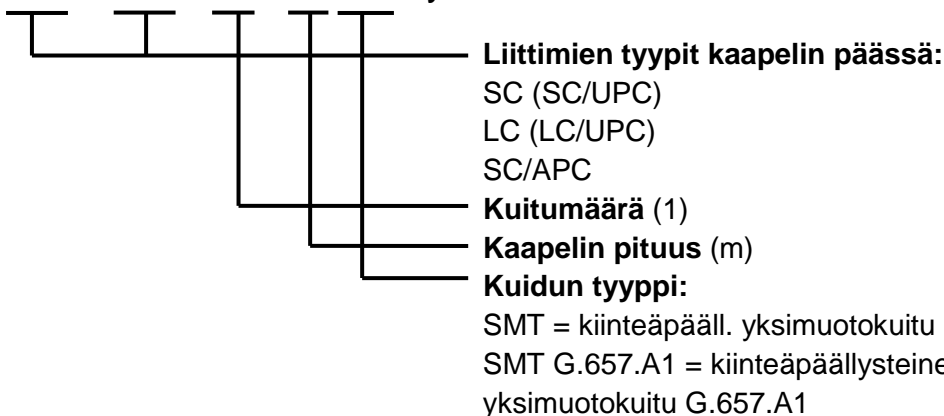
Liittimien tyypit kaapelin päässä:
SC (SC/UPC)
LC (LC/UPC)
SC/APC
Kuitumäärä (1)
Kaapelin pituus (m)
Kuidun tyyppi:
SMT = kiinteäpääll. yksimuotokuitu
SMT G.657.A1 = kiinteäpäällysteine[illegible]
yksimuotokuitu G.657.A1